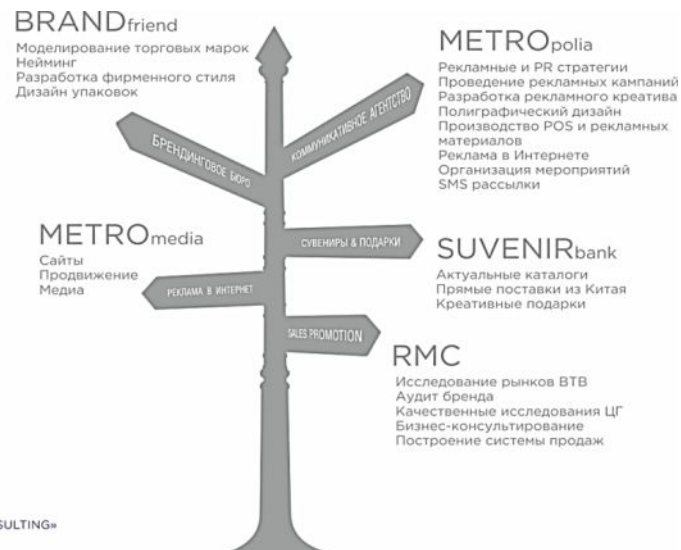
BRANDfriend
Моделирование торговых марок
Нейминг
Разработка фирменного стиля
Дизайн упаковок

METROpolia
Рекламные и PR стратегии
Проведение рекламных кампаний
Разработка рекламного креатива
Полиграфический дизайн
Производство POS и рекламных материалов
Реклама в Интернете
Организация мероприятий
SMS рассылки

БРЕНДИНГОВОЕ БЮРО

КОММУНИКАТИВНОЕ АГЕНТСТВО

METROmedia
Сайты
Продвижение
Медиа

СУВЕНИРЫ & ПОДАРКИ

SUVENIRbank
Актуальные каталоги
Прямые поставки из Китая
Креативные подарки

РЕКЛАМА В ИНТЕРНЕТ

SALES PROMOTION

RMC
Исследование рынков B2B
Аудит бренда
Качественные исследования ЦГ
Бизнес-консультирование
Построение системы продаж

SULTING»